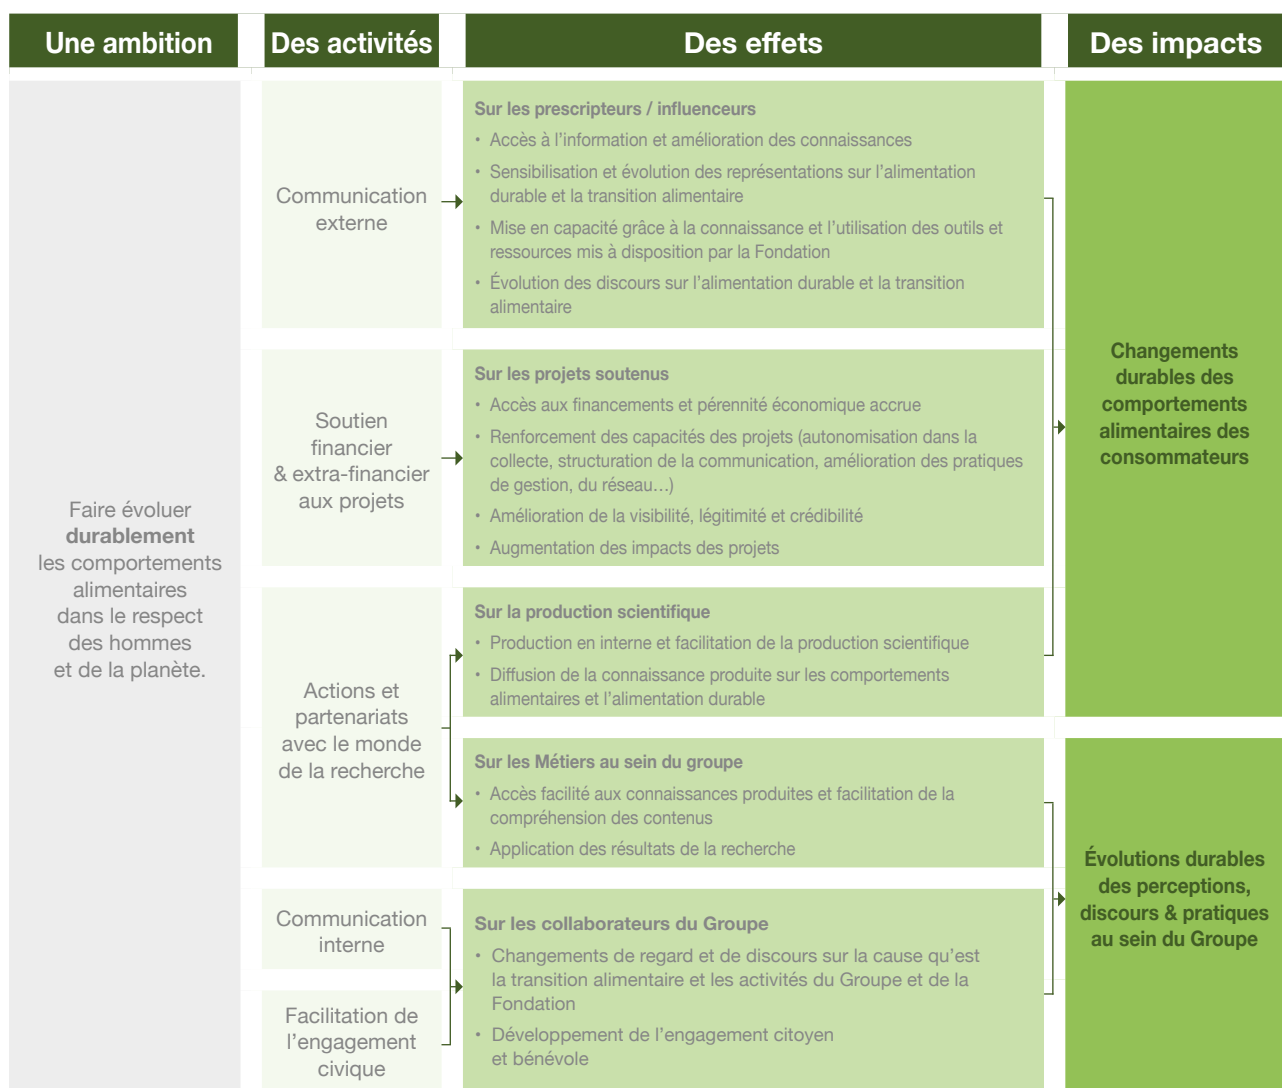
Une ambition

Des activités

Des effets

Des impacts

Faire évoluer **durablement** les comportements alimentaires dans le respect des hommes et de la planète.

Communication externe

Sur les prescripteurs / influenceurs
• Accès à l'information et amélioration des connaissances
• Sensibilisation et évolution des représentations sur l'alimentation durable et la transition alimentaire
• Mise en capacité grâce à la connaissance et l'utilisation des outils et ressources mis à disposition par la Fondation
• Évolution des discours sur l'alimentation durable et la transition alimentaire

Soutien financier & extra-financier aux projets

Sur les projets soutenus
• Accès aux financements et pérennité économique accrue
• Renforcement des capacités des projets (autonomisation dans la collecte, structuration de la communication, amélioration des pratiques de gestion, du réseau…)
• Amélioration de la visibilité, légitimité et crédibilité
• Augmentation des impacts des projets

Actions et partenariats avec le monde de la recherche

Sur la production scientifique
• Production en interne et facilitation de la production scientifique
• Diffusion de la connaissance produite sur les comportements alimentaires et l'alimentation durable

Sur les Métiers au sein du groupe
• Accès facilité aux connaissances produites et facilitation de la compréhension des contenus
• Application des résultats de la recherche

Communication interne

Facilitation de l'engagement civique

Sur les collaborateurs du Groupe
• Changements de regard et de discours sur la cause qu'est la transition alimentaire et les activités du Groupe et de la Fondation
• Développement de l'engagement citoyen et bénévole

Changements durables des comportements alimentaires des consommateurs

Évolutions durables des perceptions, discours & pratiques au sein du Groupe